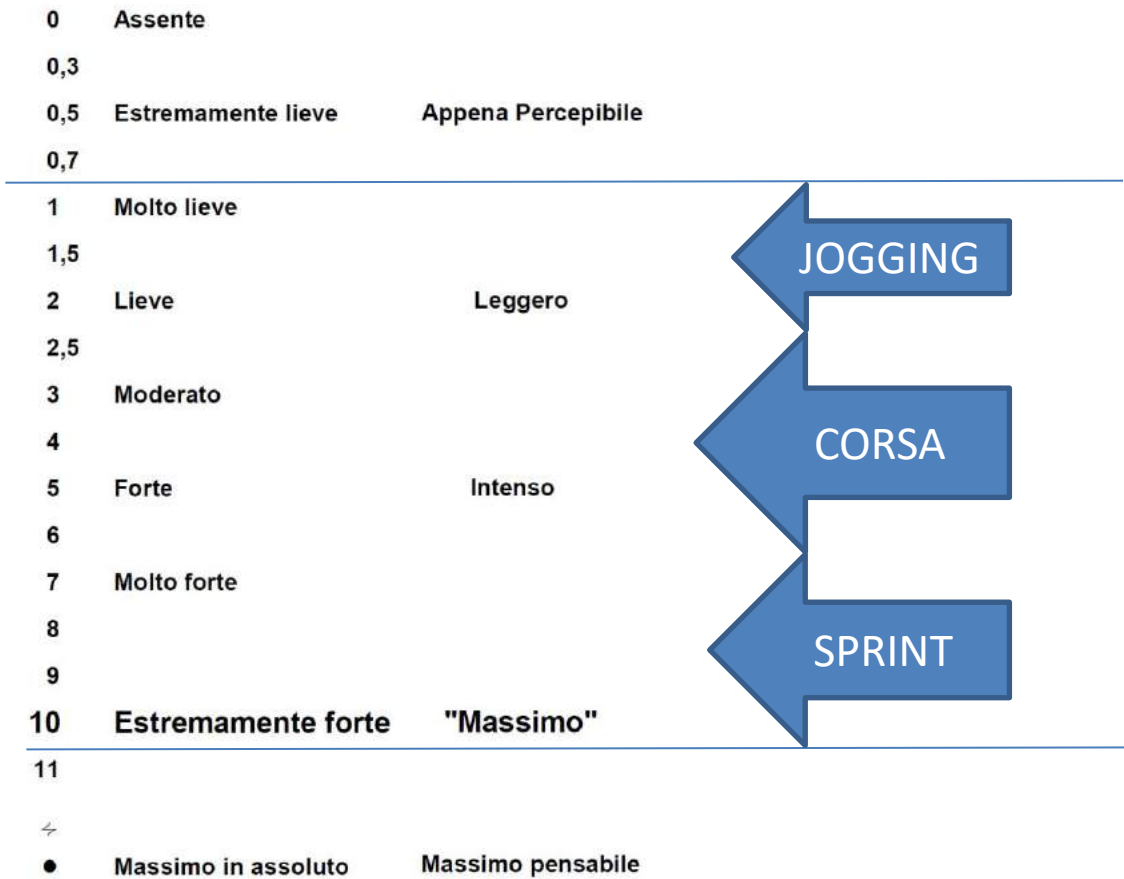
0 Assente

0,3

0,5 Estremamente lieve Appena Percepibile

0,7

1 Molto lieve

1,5

2 Lieve Leggero

2,5

3 Moderato

4

5 Forte Intenso

6

7 Molto forte

8

9

10 Estremamente forte "Massimo"

11

• Massimo in assoluto Massimo pensabile

JOGGING

CORSA

SPRINT